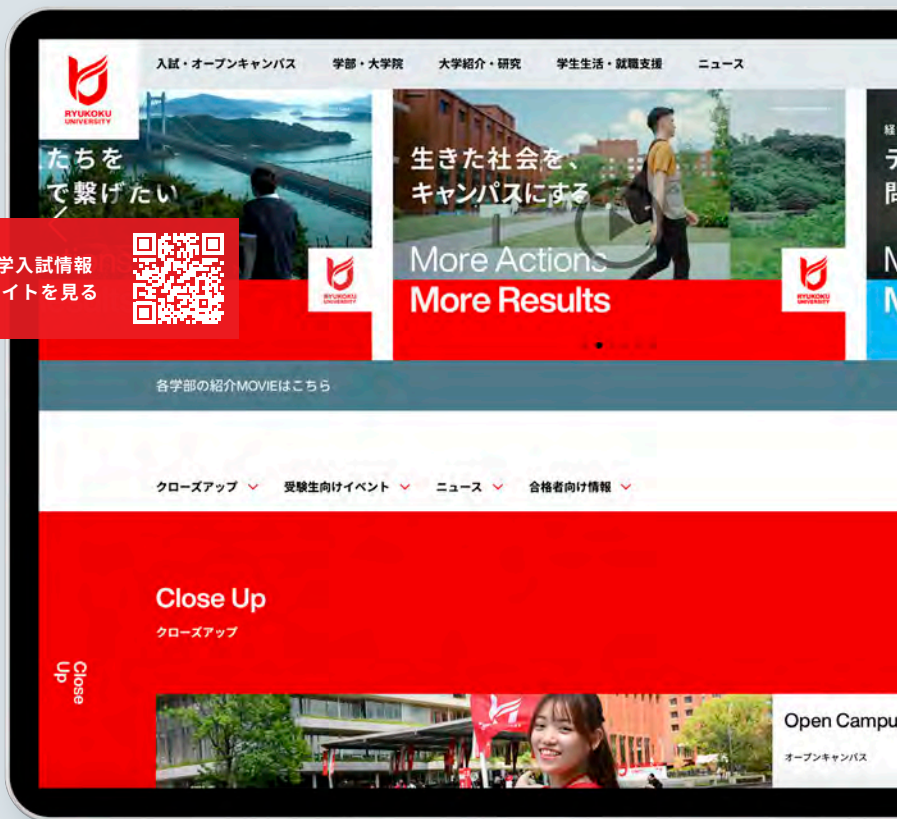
RYUKOKU UNIVERSITY

入試・オープンキャンパス　学部・大学院　大学紹介・研究　学生生活・就職支援　ニュース

たちを
で繋げたい

生きた社会を、
キャンパスにする

More Actions
More Results

RYUKOKU UNIVERSITY

RYUKOKU UNIVERSITY

経
テ
問
M
M

学入試情報
イトを見る

各学部の紹介MOVIEはこちら

クローズアップ　受験生向けイベント　ニュース　合格者向け情報

Close Up
クローズアップ

Close Up

Open Campu
オープンキャンパス